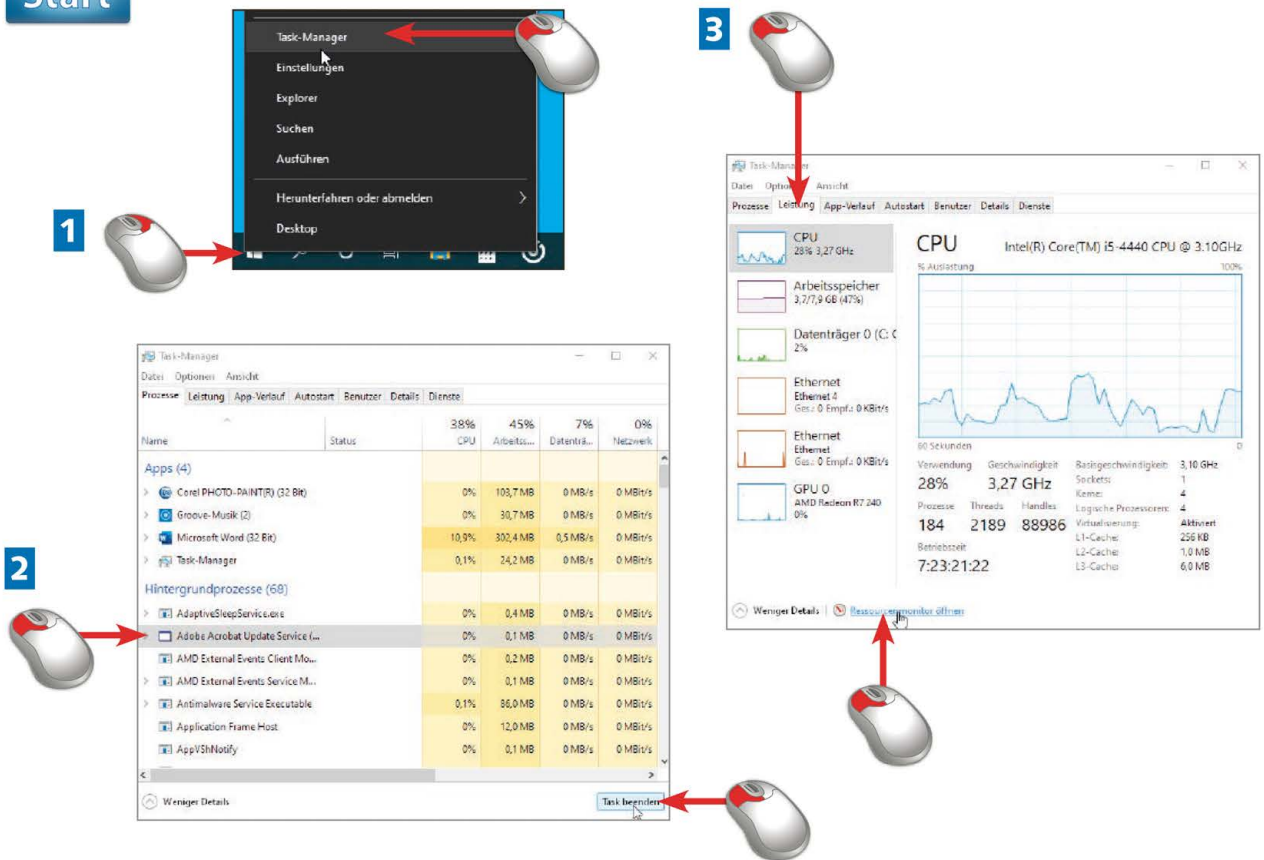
Start

Task-Manager
Einstellungen
Explorer
Suchen
Ausführen
Herunterfahren oder abmelden
Desktop

1

2

Task-Manager
Datei Optionen Ansicht
Prozesse Leistung App-Verlauf Autostart Benutzer Details Dienste

| Name | Status | 38% CPU | 45% Arbeits... | 7% Datenträ... | 0% Netzwerk |
|---|---|---|---|---|---|
| Apps (4) | | | | | |
| Corel PHOTO-PAINT(R) (32 Bit) | | 0% | 103,7 MB | 0 MB/s | 0 MBit/s |
| Groove-Musik (2) | | 0% | 30,7 MB | 0 MB/s | 0 MBit/s |
| Microsoft Word (32 Bit) | | 10,9% | 302,4 MB | 0,5 MB/s | 0 MBit/s |
| Task-Manager | | 0,1% | 24,2 MB | 0 MB/s | 0 MBit/s |
| Hintergrundprozesse (68) | | | | | |
| AdaptiveSleepService.exe | | 0% | 0,4 MB | 0 MB/s | 0 MBit/s |
| Adobe Acrobat Update Service (... | | 0% | 0,1 MB | 0 MB/s | 0 MBit/s |
| AMD External Events Client Mo... | | 0% | 0,2 MB | 0 MB/s | 0 MBit/s |
| AMD External Events Service M... | | 0% | 0,1 MB | 0 MB/s | 0 MBit/s |
| Antimalware Service Executable | | 0,1% | 86,0 MB | 0 MB/s | 0 MBit/s |
| Application Frame Host | | 0% | 12,0 MB | 0 MB/s | 0 MBit/s |
| AppVShNotify | | 0% | 0,1 MB | 0 MB/s | 0 MBit/s |

Weniger Details
Task beenden

3

Task-Manager
Datei Optionen Ansicht
Prozesse Leistung App-Verlauf Autostart Benutzer Details Dienste

CPU
28% 3,27 GHz
Arbeitsspeicher
3,7/7,9 GB (47%)
Datenträger 0 (C: C
2%
Ethernet
Ethernet 4
Ges.: 0 Empf.: 0 KBit/s
Ethernet
Ethernet
Ges.: 0 Empf.: 0 KBit/s
GPU 0
AMD Radeon R7 240
0%

CPU
Intel(R) Core(TM) i5-4440 CPU @ 3.10GHz
% Auslastung
100%
60 Sekunden
0
Verwendung
28%
Geschwindigkeit
3,27 GHz
Prozesse
184
Threads
2189
Handles
88986
Betriebszeit
7:23:21:22
Basisgeschwindigkeit: 3,10 GHz
Sockets: 1
Kerne: 4
Logische Prozessoren: 4
Virtualisierung: Aktiviert
L1-Cache: 256 KB
L2-Cache: 1,0 MB
L3-Cache: 6,0 MB

Weniger Details | Ressourcenmonitor öffnen